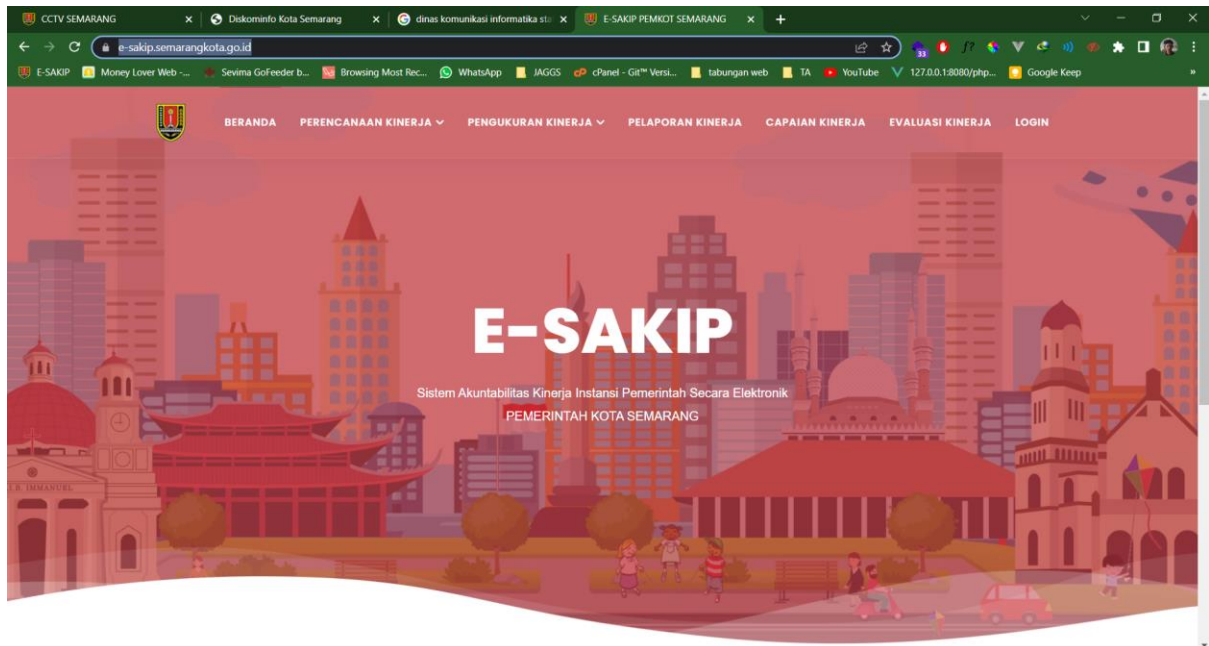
CCTV SEMARANG × Diskominfo Kota Semarang × dinas komunikasi informatika sta × E-SAKIP PEMKOT SEMARANG × +

e-sakip.semarangkota.go.id

E-SAKIP Money Lover Web -... Sevima GoFeeder b... Browsing Most Rec... WhatsApp JAGGS cPanel - Git™ Versi... tabungan web TA YouTube 127.0.0.1:8080/php... Google Keep

BERANDA PERENCANAAN KINERJA PENGUKURAN KINERJA PELAPORAN KINERJA CAPAIAN KINERJA EVALUASI KINERJA LOGIN

E-SAKIP

Sistem Akuntabilitas Kinerja Instansi Pemerintah Secara Elektronik
PEMERINTAH KOTA SEMARANG